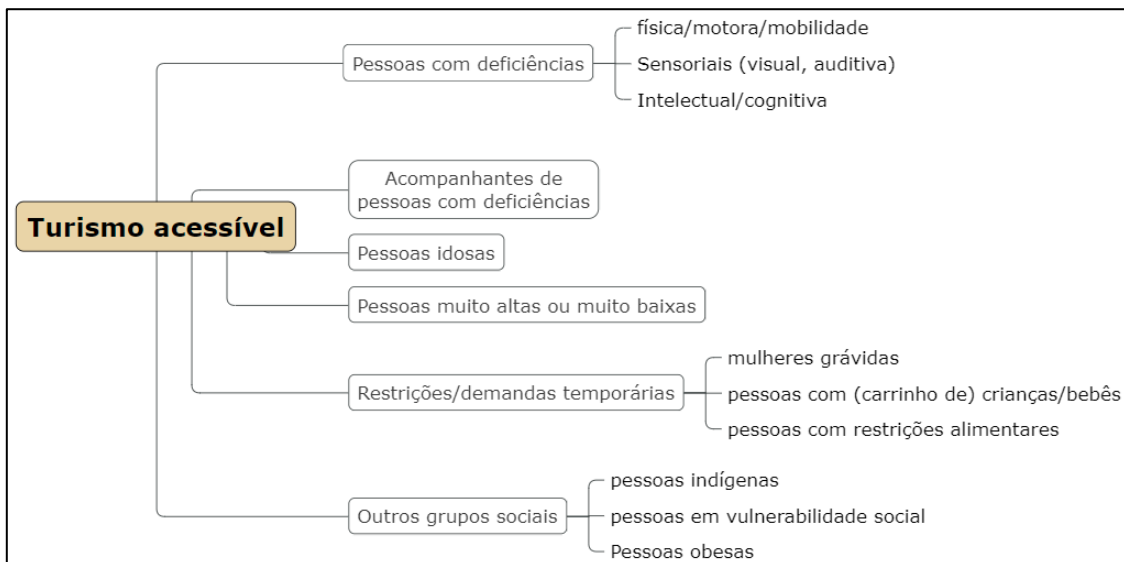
Turismo acessível

Pessoas com deficiências
física/motora/mobilidade
Sensoriais (visual, auditiva)
Intelectual/cognitiva

Acompanhantes de pessoas com deficiências

Pessoas idosas

Pessoas muito altas ou muito baixas

Restrições/demandas temporárias
mulheres grávidas
pessoas com (carrinho de) crianças/bebês
pessoas com restrições alimentares

Outros grupos sociais
pessoas indígenas
pessoas em vulnerabilidade social
Pessoas obesas